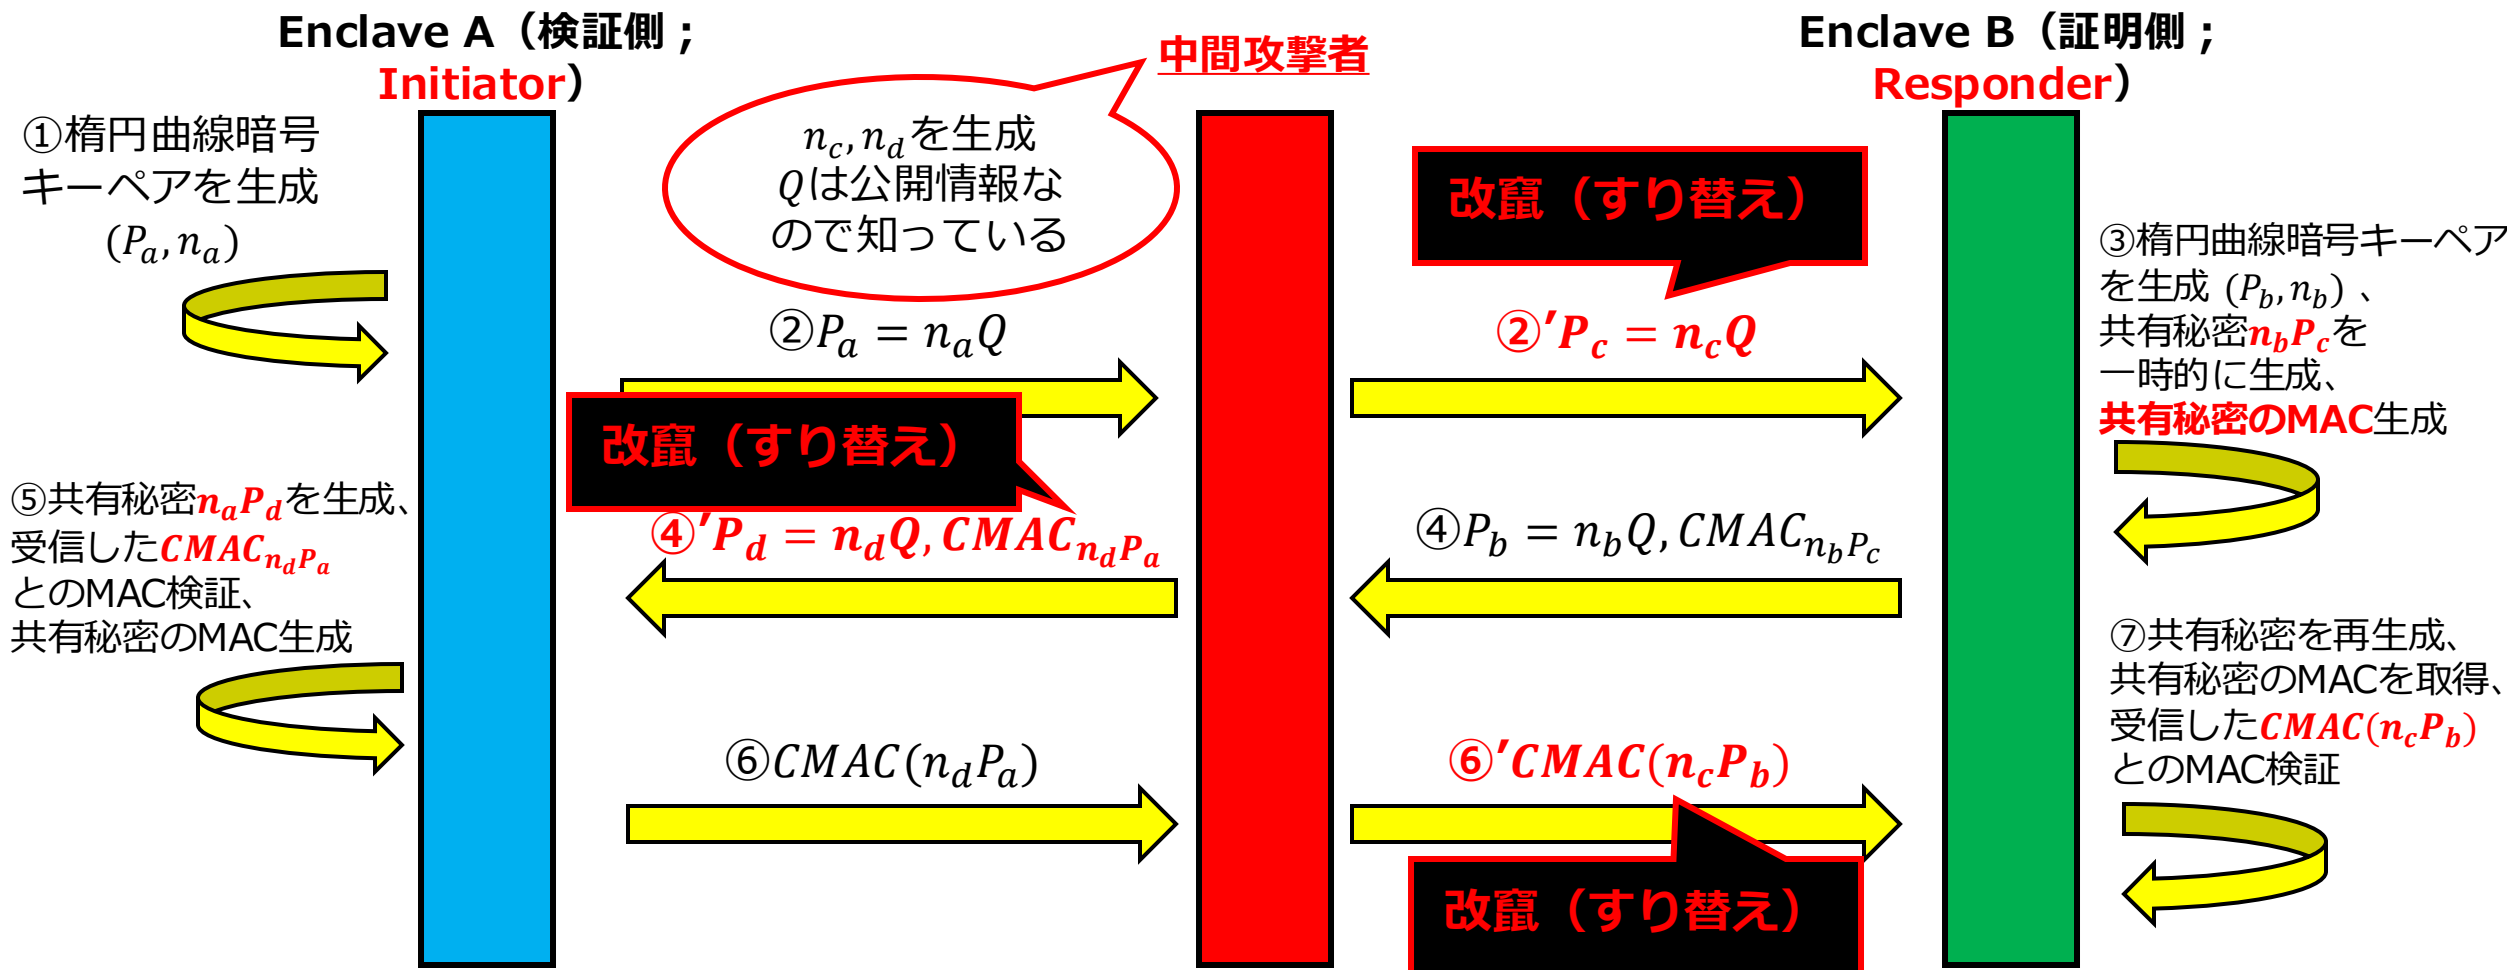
Enclave A（検証側；Initiator）

中間攻撃者

Enclave B（証明側；Responder）

①楕円曲線暗号キーペアを生成 $(P_a, n_a)$

$n_c, n_d$を生成 $Q$は公開情報なので知っている

改竄（すり替え）

③楕円曲線暗号キーペアを生成 $(P_b, n_b)$、共有秘密$n_bP_c$を一時的に生成、共有秘密のMAC生成

②$P_a = n_aQ$

②'$P_c = n_cQ$

改竄（すり替え）

⑤共有秘密$n_aP_d$を生成、受信した$CMAC_{n_dP_a}$とのMAC検証、共有秘密のMAC生成

④'$P_d = n_dQ, CMAC_{n_dP_a}$

④$P_b = n_bQ, CMAC_{n_bP_c}$

⑦共有秘密を再生成、共有秘密のMACを取得、受信した$CMAC(n_cP_b)$とのMAC検証

⑥$CMAC(n_dP_a)$

⑥'$CMAC(n_cP_b)$

改竄（すり替え）